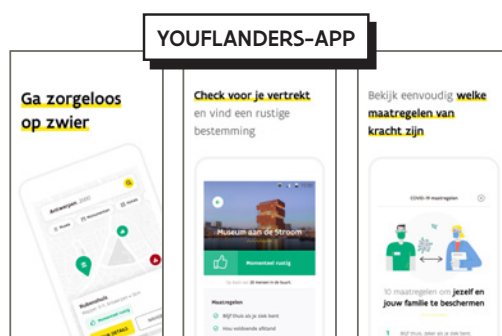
YOUFLANDERS-APP

Ga zorgeloos op zwier

Antwerpen

Route

Monumenten

Rubenshuis

Check voor je vertrekt en vind een rustige bestemming

Museum aan de Stroom

Momenteel rustig

Maatregelen

Blijf thuis als je ziek bent

Hou voldoende afstand

Bekijk eenvoudig welke maatregelen van kracht zijn

COVID-19 maatregelen

10 maatregelen om jezelf en jouw familie te beschermen

1 Blijf thuis, zeker als je ziek bent.